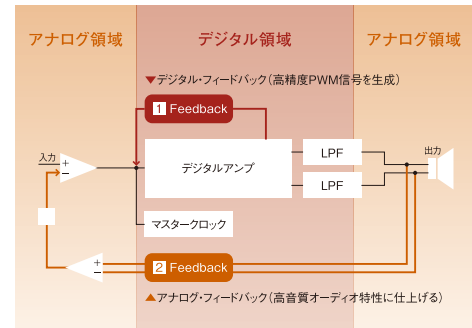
アナログ領域

デジタル領域

アナログ領域

▼デジタル・フィードバック(高精度PWM信号を生成)

1 Feedback

入力

+

−

デジタルアンプ

LPF

LPF

出力

マスタークロック

+

−

2 Feedback

▲アナログ・フィードバック(高音質オーディオ特性に仕上げる)